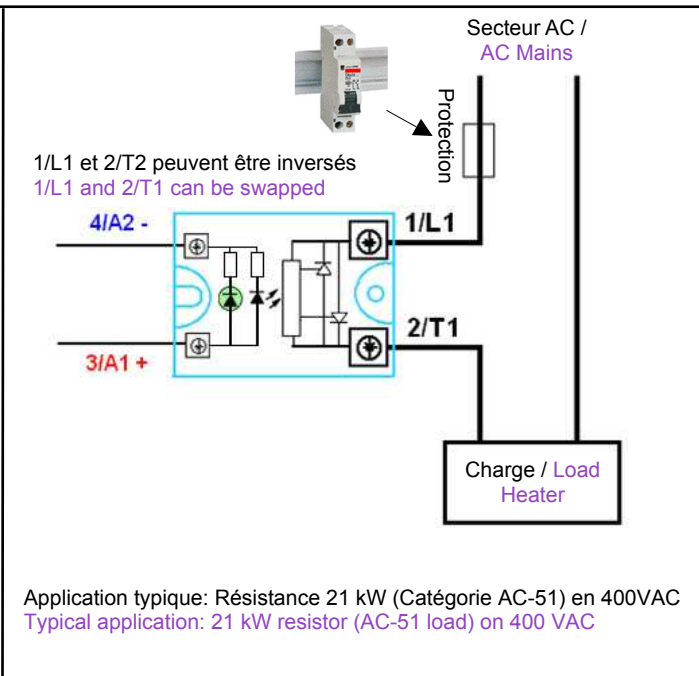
Secteur AC /
AC Mains

Protection

1/L1 et 2/T2 peuvent être inversés
1/L1 and 2/T1 can be swapped

4/A2 -

1/L1

2/T1

3/A1 +

Charge / Load
Heater

Application typique: Résistance 21 kW (Catégorie AC-51) en 400VAC
Typical application: 21 kW resistor (AC-51 load) on 400 VAC